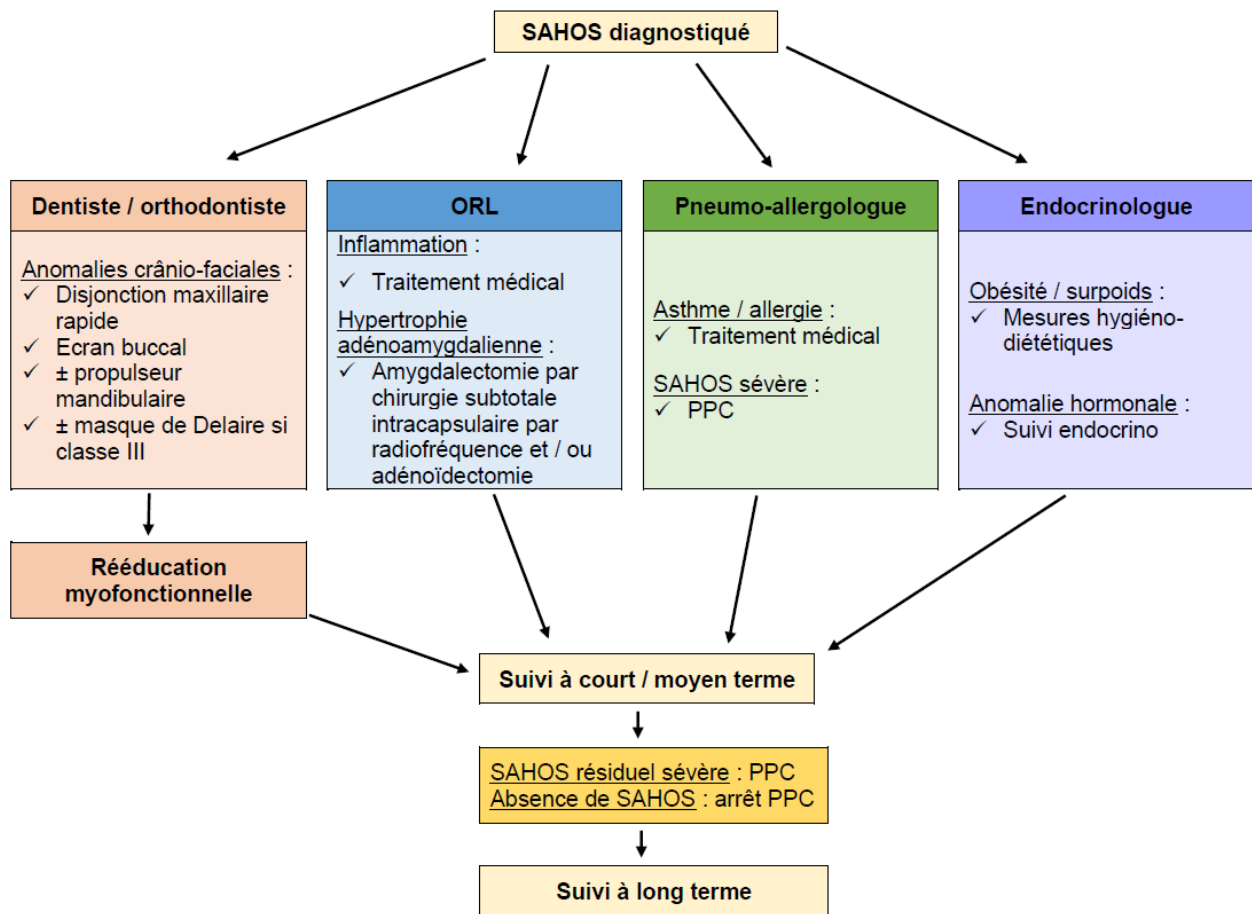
SAHOS diagnostiqué

Dentiste / orthodontiste

Anomalies crânio-faciales :
✓ Disjonction maxillaire rapide
✓ Ecran buccal
✓ ± propulseur mandibulaire
✓ ± masque de Delaire si classe III

ORL

Inflammation :
✓ Traitement médical

Hypertrophie adénoamygdalienne :
✓ Amygdalectomie par chirurgie subtotale intracapsulaire par radiofréquence et / ou adénoïdectomie

Pneumo-allergologue

Asthme / allergie :
✓ Traitement médical

SAHOS sévère :
✓ PPC

Endocrinologue

Obésité / surpoids :
✓ Mesures hygiéno-diététiques

Anomalie hormonale :
✓ Suivi endocrino

Rééducation myofonctionnelle

Suivi à court / moyen terme

SAHOS résiduel sévère : PPC
Absence de SAHOS : arrêt PPC

Suivi à long terme